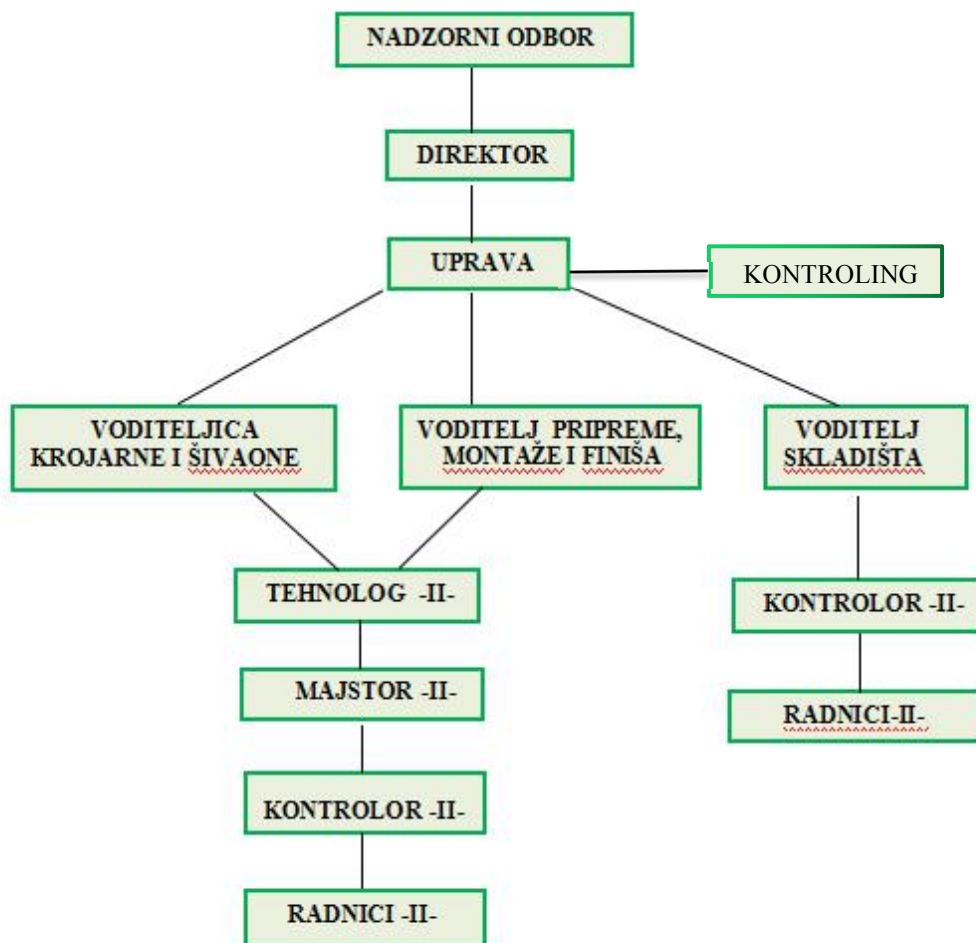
NADZORNI ODBOR

DIREKTOR

UPRAVA

KONTROLING

VODITELJICA KROJARNE I ŠIVAONE

VODITELJ PRIPREME, MONTAŽE I FINIŠA

VODITELJ SKLADIŠTA

TEHNOLOG -II-

KONTROLOR -II-

MAJSTOR -II-

RADNICI-II-

KONTROLOR -II-

RADNICI -II-